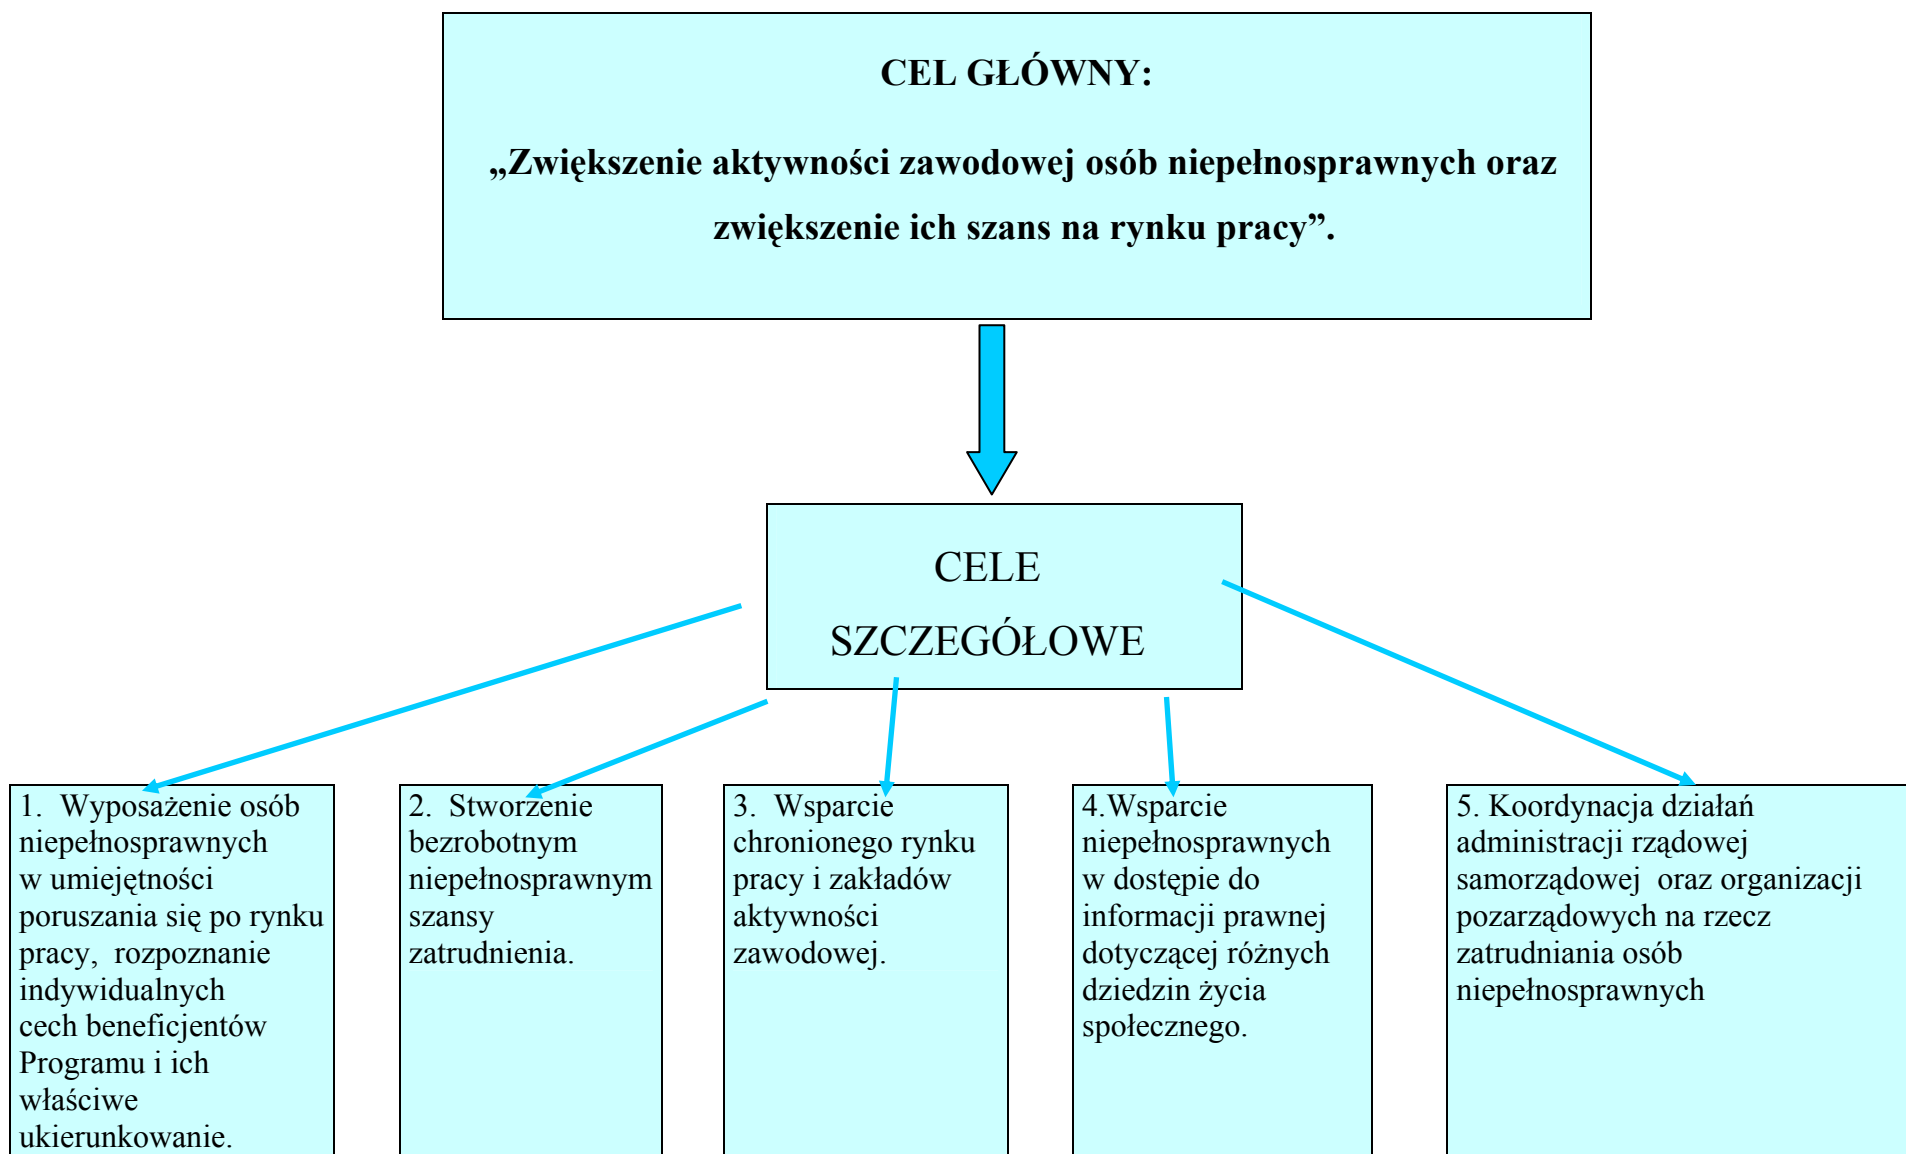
CEL GŁÓWNY:

„Zwiększenie aktywności zawodowej osób niepełnosprawnych oraz zwiększenie ich szans na rynku pracy”.

CELE SZCZEGÓŁOWE

1. Wyposażenie osób niepełnosprawnych w umiejętności poruszania się po rynku pracy, rozpoznanie indywidualnych cech beneficjentów Programu i ich właściwe ukierunkowanie.

2. Stworzenie bezrobotnym niepełnosprawnym szansy zatrudnienia.

3. Wsparcie chronionego rynku pracy i zakładów aktywności zawodowej.

4.Wsparcie niepełnosprawnych w dostępie do informacji prawnej dotyczącej różnych dziedzin życia społecznego.

5. Koordynacja działań administracji rządowej samorządowej oraz organizacji pozarządowych na rzecz zatrudniania osób niepełnosprawnych